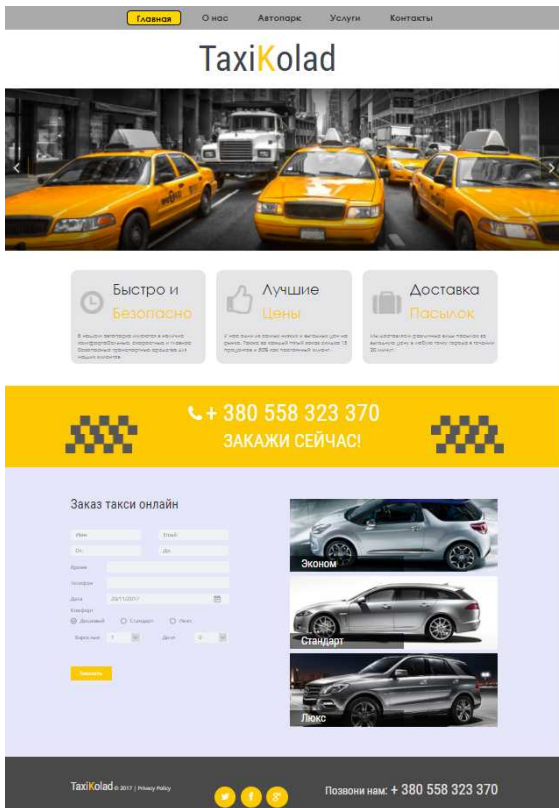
Главная О нас Автопарк Услуги Контакты

TaxiKolad

Быстро и Безопасно

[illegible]

Лучшие Цены

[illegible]

Доставка Посылок

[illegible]

+ 380 558 323 370
ЗАКАЖИ СЕЙЧАС!

Заказ такси онлайн

Имя
Email
От
До
Время
Телефон
Дата 20/11/2017
Комфорт
Дешевый Стандарт Люкс
Взрослых 1
Детей 0
Заказать

Эконом

Стандарт

Люкс

TaxiKolad © 2017 | Privacy Policy

Позвони нам: + 380 558 323 370